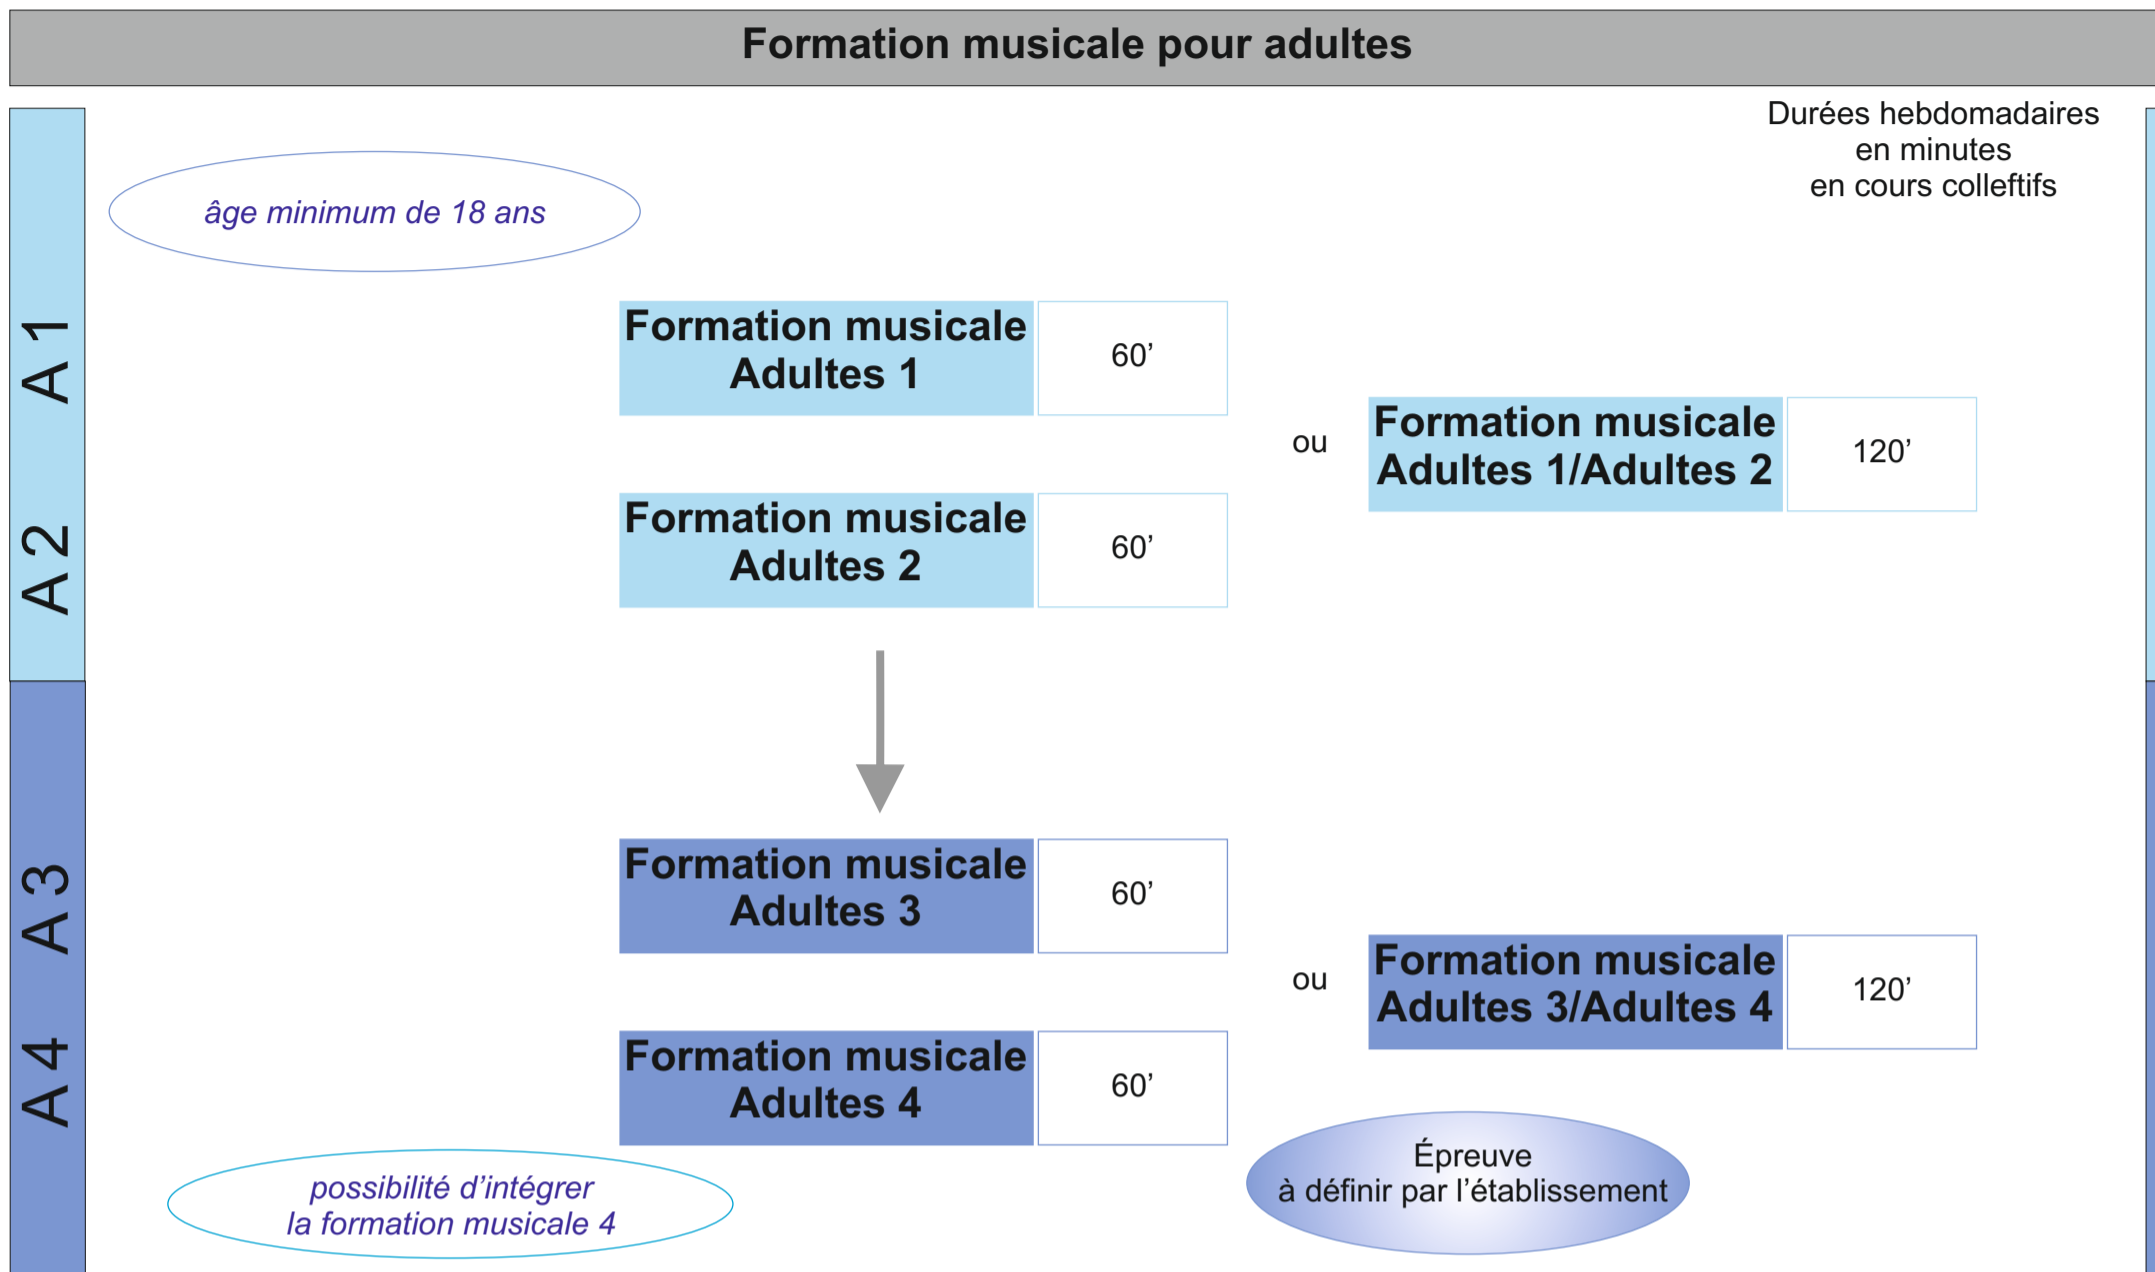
Formation musicale pour adultes

A 1

A 2

A 3

A 4

Durées hebdomadaires en minutes en cours colleftifs

âge minimum de 18 ans

Formation musicale Adultes 1 | 60’

Formation musicale Adultes 2 | 60’

ou

Formation musicale Adultes 1/Adultes 2 | 120’

Formation musicale Adultes 3 | 60’

Formation musicale Adultes 4 | 60’

ou

Formation musicale Adultes 3/Adultes 4 | 120’

possibilité d’intégrer la formation musicale 4

Épreuve à définir par l’établissement